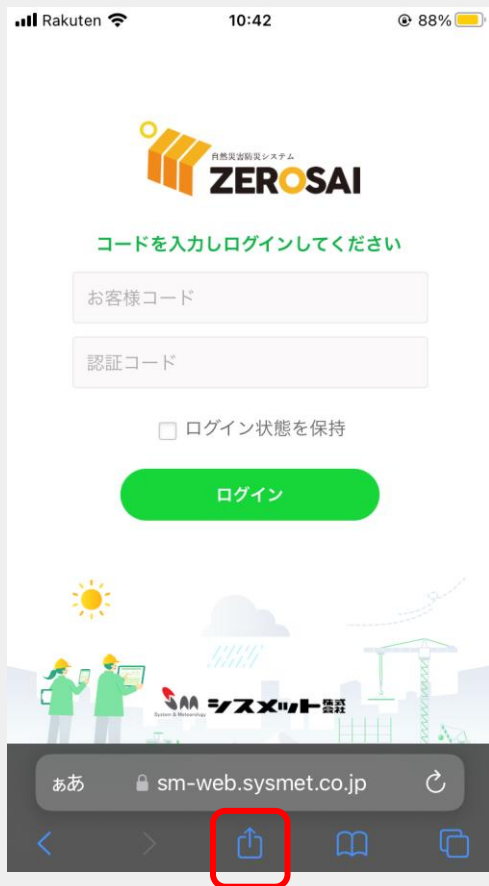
Rakuten 10:42 88%

自然災害防災システム
ZEROSAI

コードを入力しログインしてください

お客様コード

認証コード

ログイン状態を保持

ログイン

SM System & Meteorology システムメット株式会社

ぁあ sm-web.sysmet.co.jp